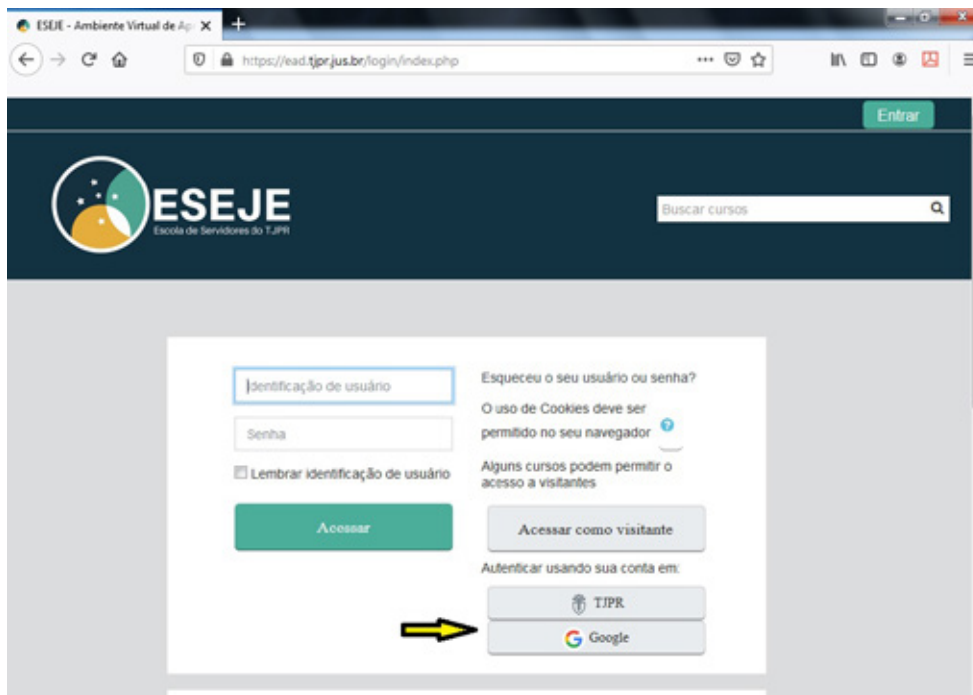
ESEJE - Ambiente Virtual de Ap

https://ead.tjpr.jus.br/login/index.php

Entrar

ESEJE
Escola de Servidores do TJPR

Buscar cursos

Identificação de usuário

Senha

Lembrar identificação de usuário

Acessar

Esqueceu o seu usuário ou senha?

O uso de Cookies deve ser permitido no seu navegador

Alguns cursos podem permitir o acesso a visitantes

Acessar como visitante

Autenticar usando sua conta em:

TJPR

Google